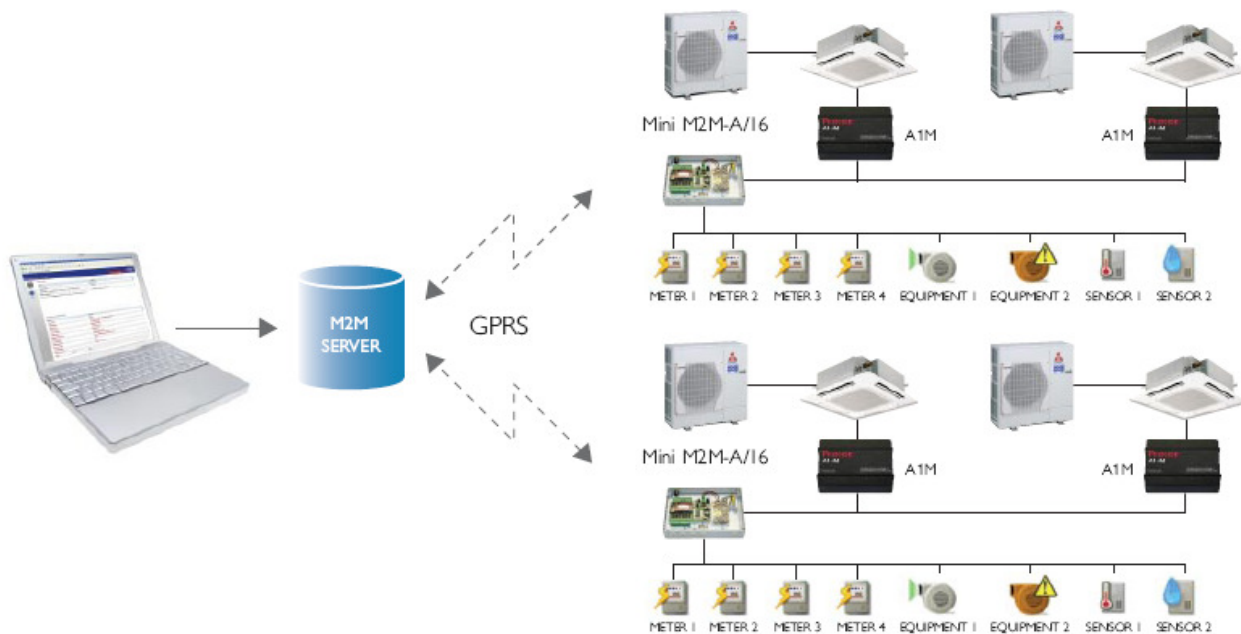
Mini M2M-A/16

A1M

A1M

METER 1 METER 2 METER 3 METER 4 EQUIPMENT 1 EQUIPMENT 2 SENSOR 1 SENSOR 2

M2M SERVER

GPRS

Mini M2M-A/16

A1M

A1M

METER 1 METER 2 METER 3 METER 4 EQUIPMENT 1 EQUIPMENT 2 SENSOR 1 SENSOR 2